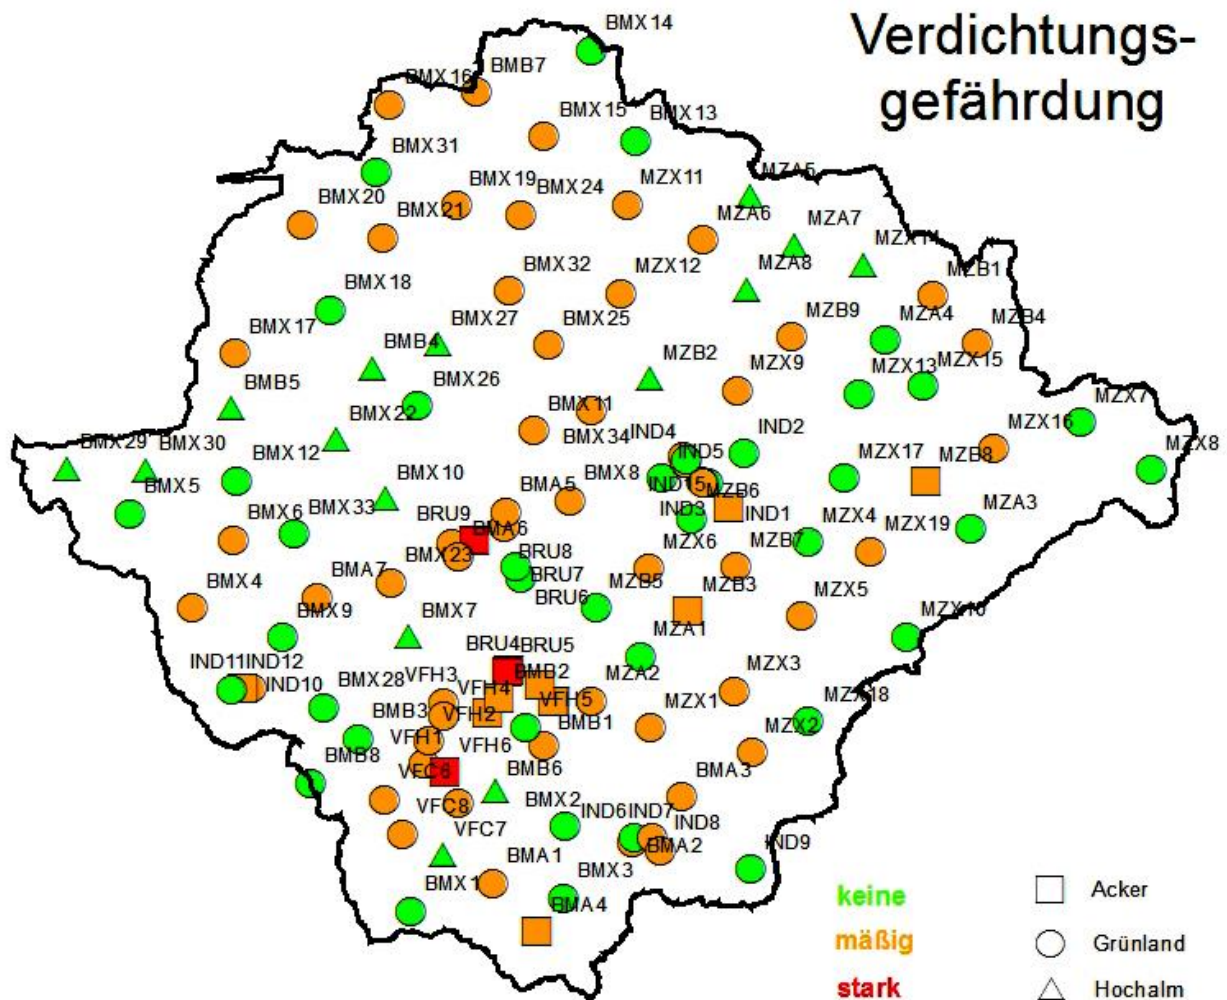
Verdichtungsgefährdung

BMX14
BMX16 BMB7
BMX15 BMX13
BMX31
BMX19 BMX24 MZX11 MZA5
BMX20 BMX21 MZA6 MZA7 MZX14
BMX32 MZX12 MZA8 MZB1
BMX18
BMX17 BMX27 BMX25 MZB9 MZA4 MZB4
BMB4 MZB2 MZX9 MZX13 MZX15
BMB5 BMX26
BMX22 BMX11 MZX7
BMX29 BMX30 BMX12 BMX34 IND4 IND2 MZX16 MZX8
IND5
BMX10 BMX8 IND15 MZX17 MZB8
BMX5 BMA5 MZB6
BMX6 BMX33 BRU9 IND3 IND1 MZX4 MZX19 MZA3
BMA6
BMX23 BRU8 MZX6 MZB7
BMX4 BMA7 BRU7 MZB5 MZB3 MZX5
BMX9 BRU6
BMX7 MZA1 MZX10
BRU4 BRU5
IND11 IND12 BMB2 MZX3
IND10 BMX28 VFH3 VFH4 VFH5 MZA2
BMB3 VFH2 BMB1 MZX1 MZX18
VFH1 VFH6 MZX2
BMB8
VFC8 BMB6 BMA3
VFC8 BMX2
VFC7 IND6 IND7 IND8
BMA1 BMA2 IND9
BMX1 BMX3
BMA4

keine
mäßig
stark

Acker
Grünland
Hochalm